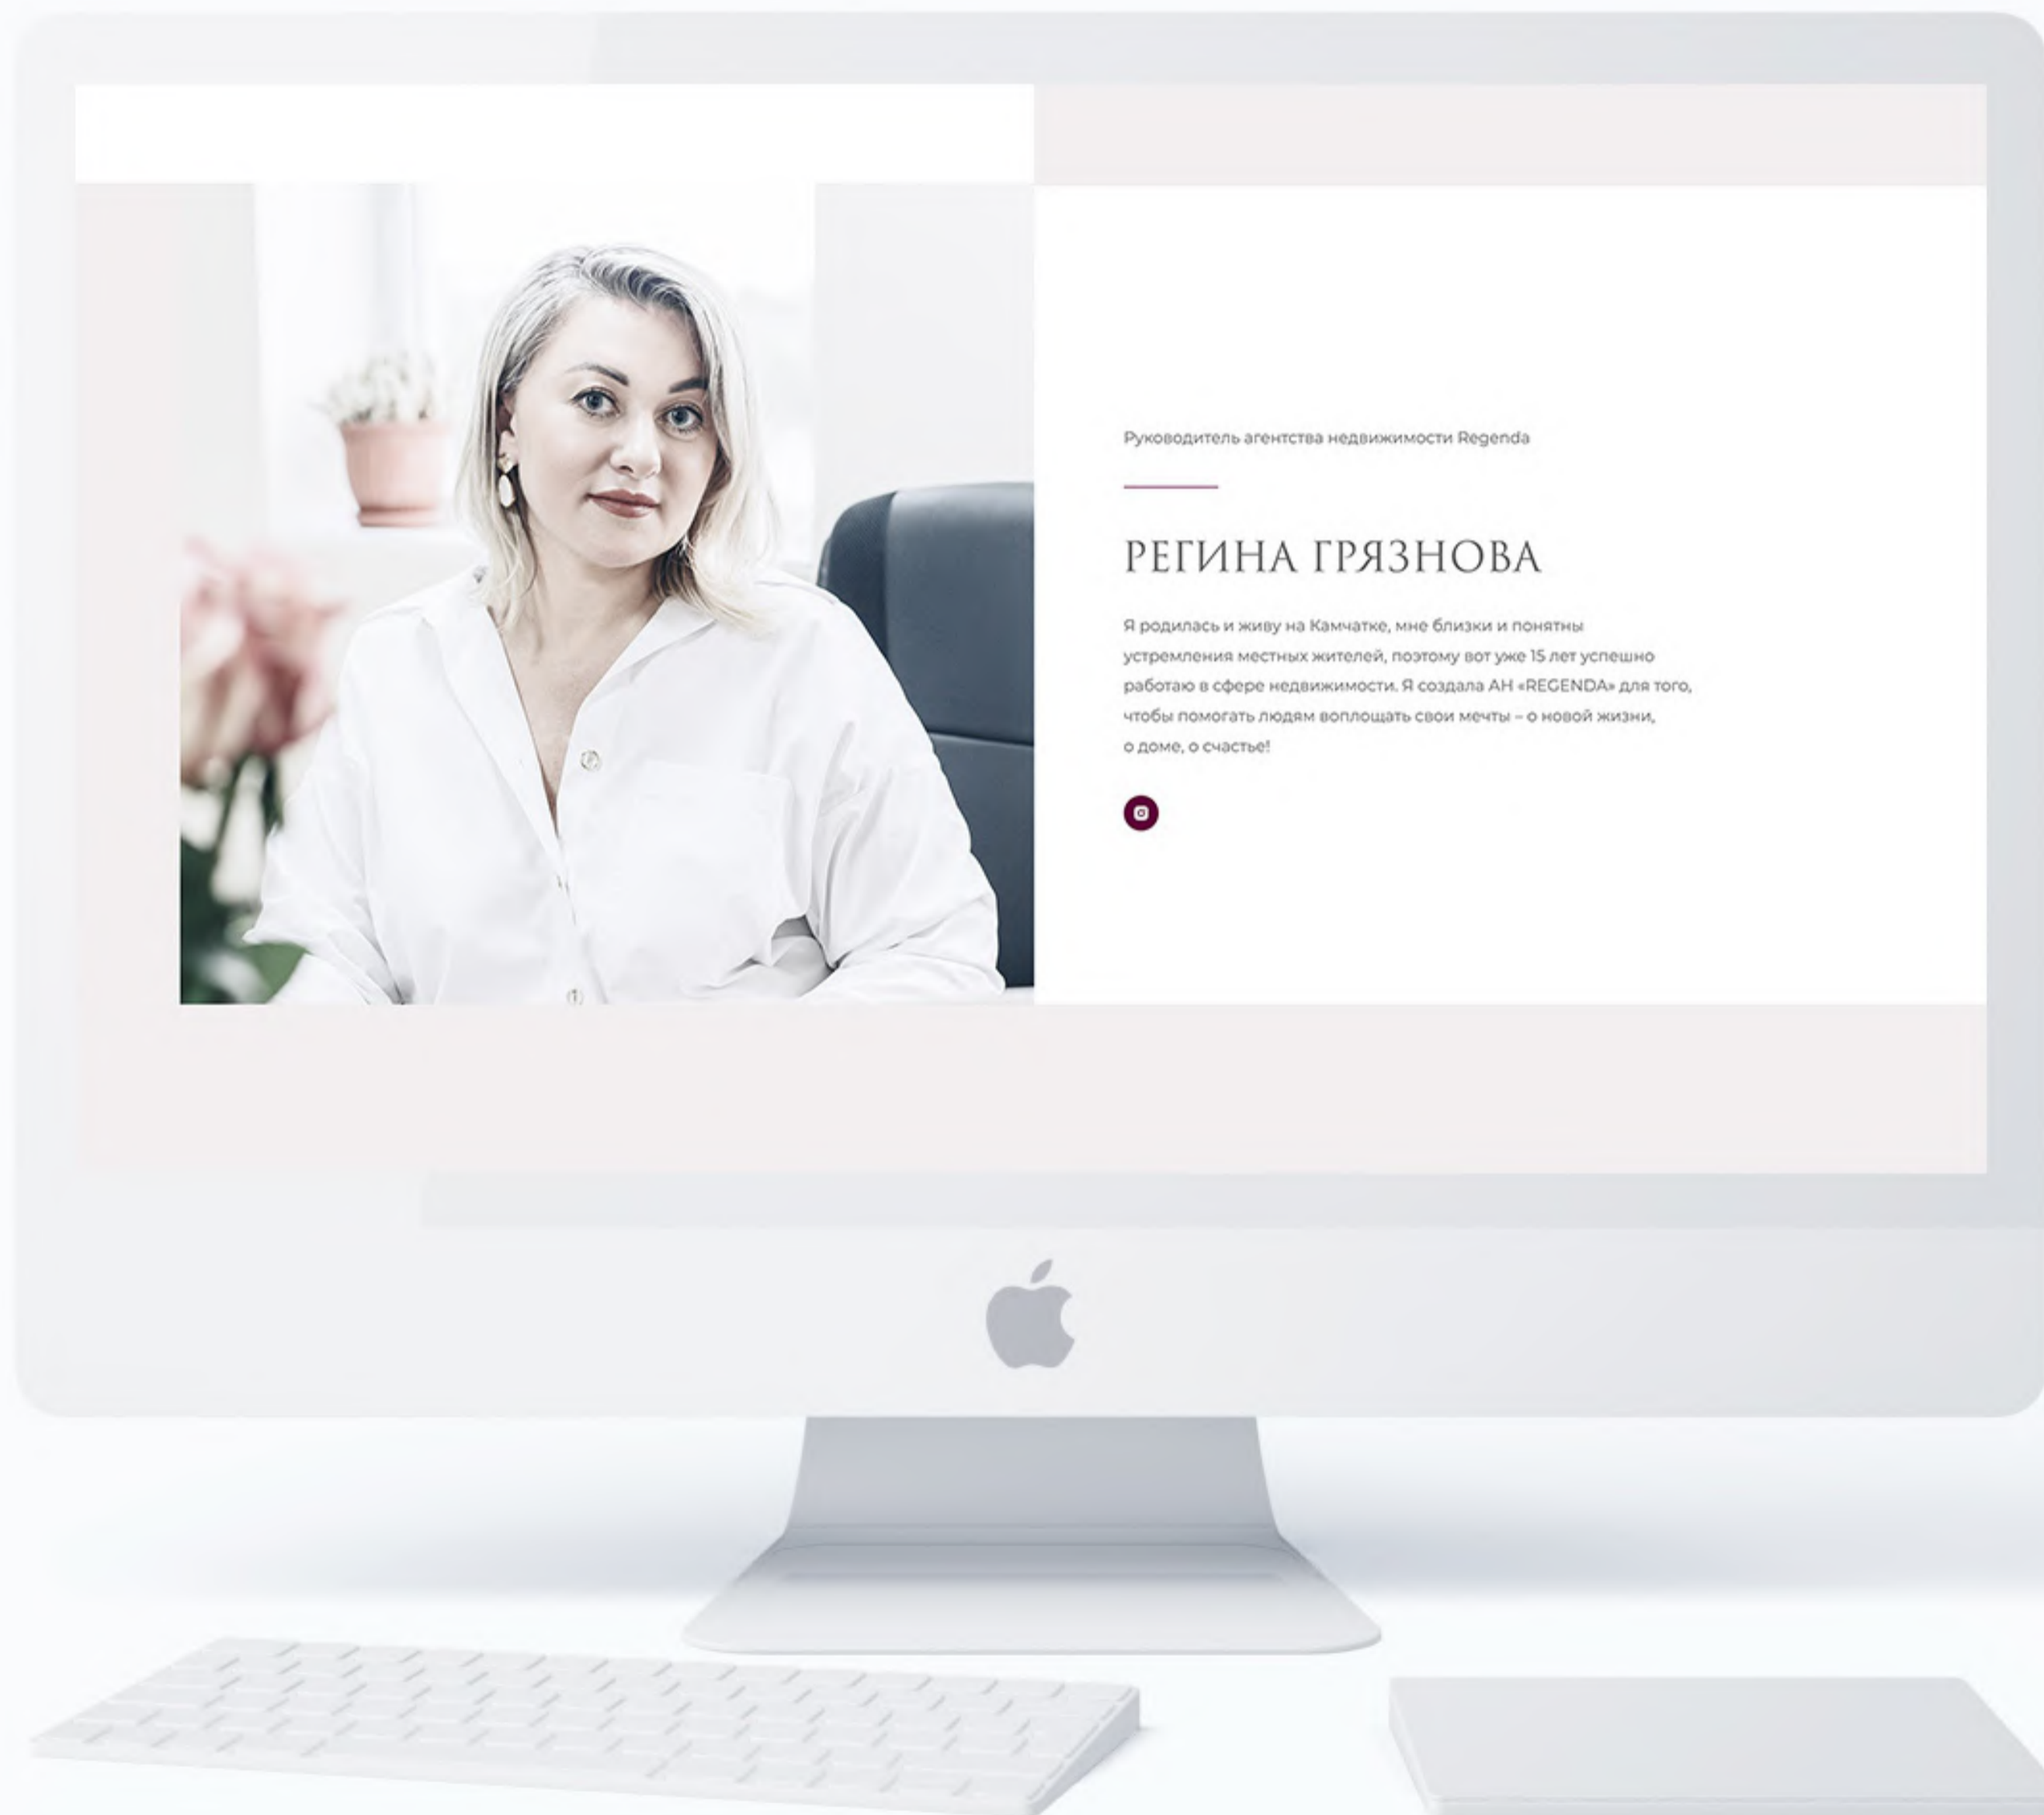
Руководитель агентства недвижимости Regenda

РЕГИНА ГРЯЗНОВА

Я родилась и живу на Камчатке, мне близки и понятны устремления местных жителей, поэтому вот уже 15 лет успешно работаю в сфере недвижимости. Я создала АН «REGENDA» для того, чтобы помогать людям воплощать свои мечты – о новой жизни, о доме, о счастье!